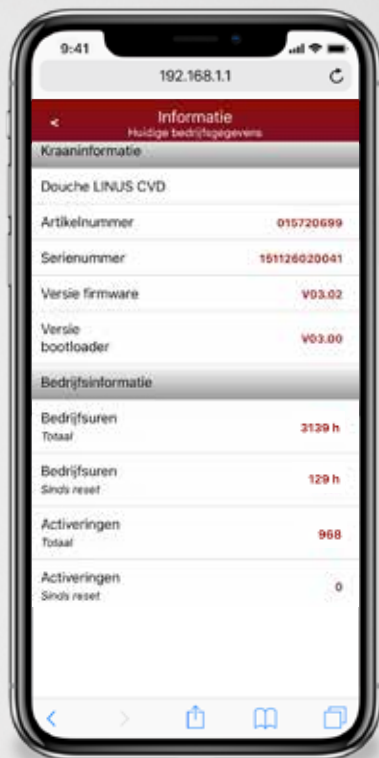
9:41

192.168.1.1

<

Informatie
Huidige bedrijfsgegevens

Kraaninformatie

Douche LINUS CVD

Artikelnummer 015720699

Serienummer 151126020041

Versie firmware V03.02

Versie bootloader V03.00

Bedrijfsinformatie

Bedrijfsuren
Totaal
3139 h

Bedrijfsuren
Sinds reset
129 h

Activeringen
Totaal
968

Activeringen
Sinds reset
0

<